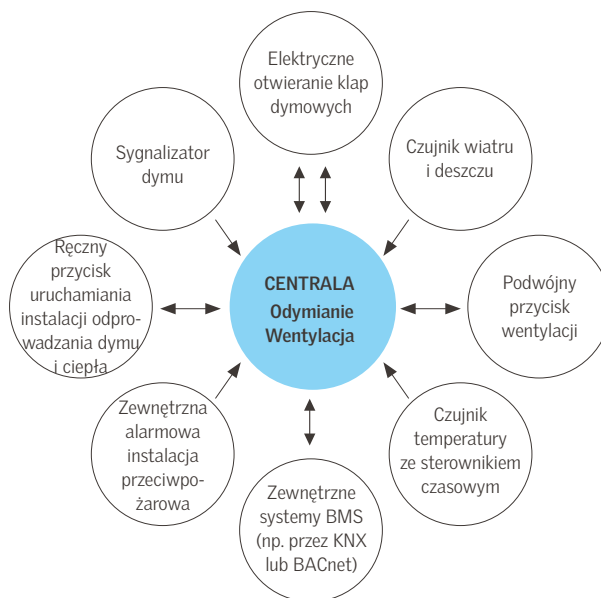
CENTRALA
Odymianie
Wentylacja

Elektryczne otwieranie klap dymowych

Czujnik wiatru i deszczu

Podwójny przycisk wentylacji

Czujnik temperatury ze sterownikiem czasowym

Zewnętrzne systemy BMS (np. przez KNX lub BACnet)

Zewnętrzna alarmowa instalacja przeciwpożarowa

Ręczny przycisk uruchamiania instalacji odprowadzania dymu i ciepła

Sygnalizator dymu